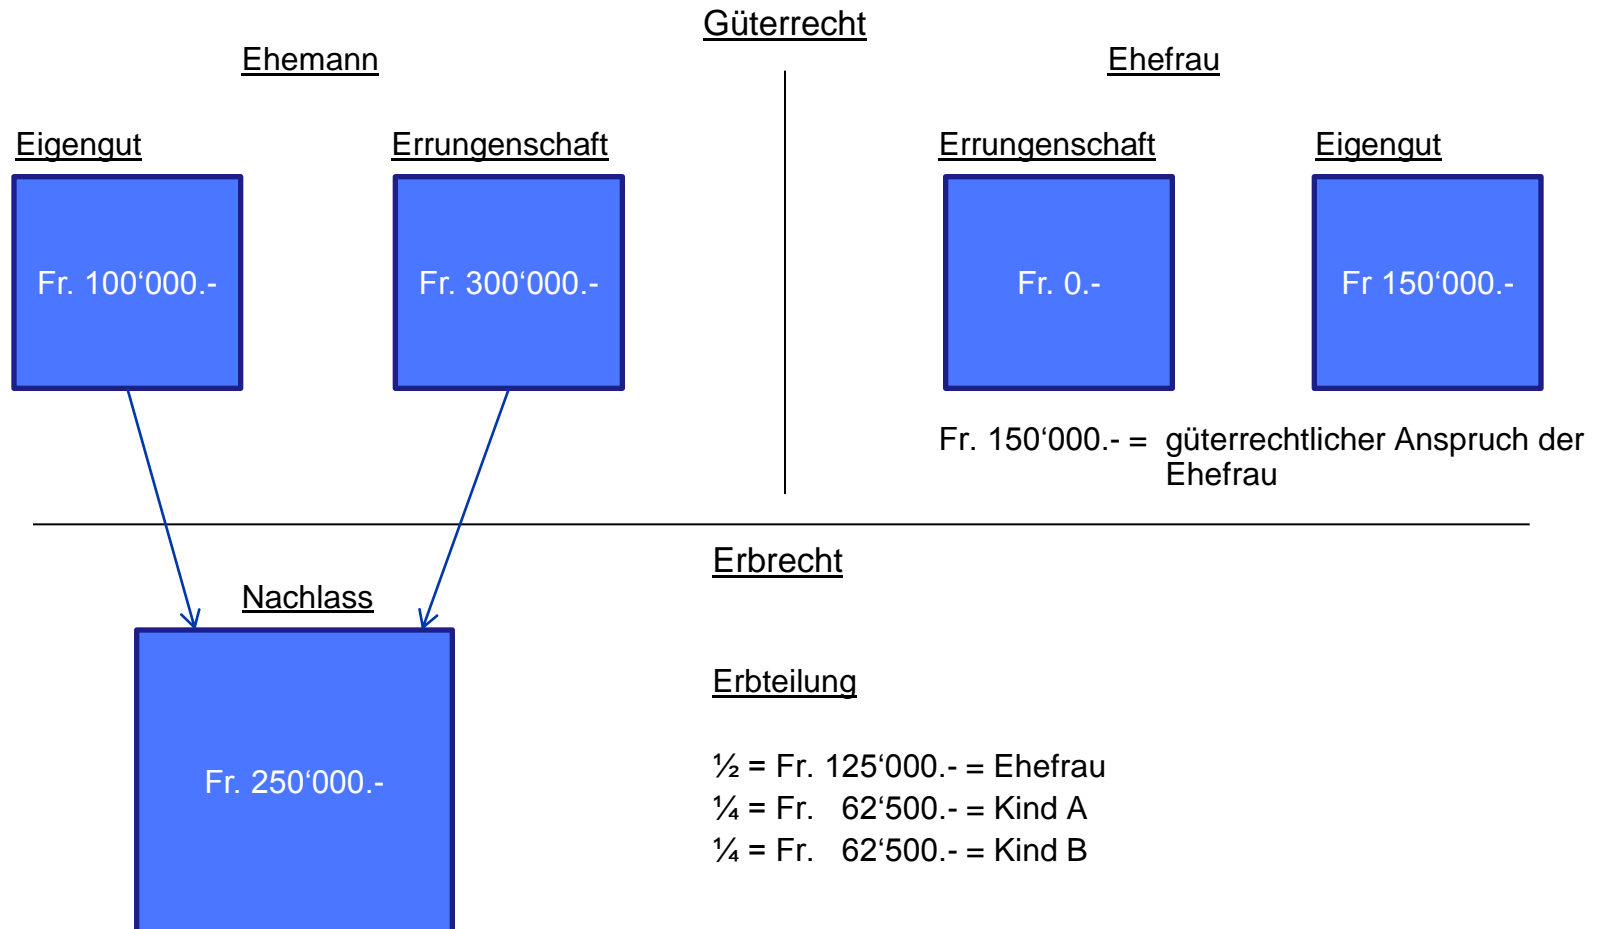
Güterrecht

Ehemann

Eigengut

Fr. 100‘000.-

Errungenschaft

Fr. 300‘000.-

Ehefrau

Errungenschaft

Fr. 0.-

Eigengut

Fr 150‘000.-

Fr. 150‘000.- = güterrechtlicher Anspruch der Ehefrau

Erbrecht

Nachlass

Fr. 250‘000.-

Erbteilung

½ = Fr. 125‘000.- = Ehefrau
¼ = Fr. 62‘500.- = Kind A
¼ = Fr. 62‘500.- = Kind B